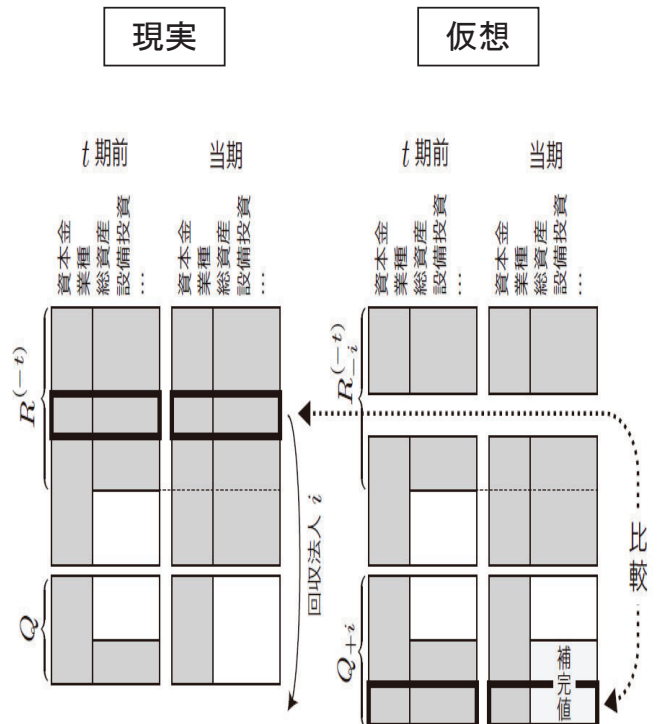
現実

仮想

$t$ 期前

当期

資本金
業種
総資産
設備投資
…

資本金
業種
総資産
設備投資
…

$R^{(-t)}$

回収法人 $i$

$Q$

$t$ 期前

当期

資本金
業種
総資産
設備投資
…

資本金
業種
総資産
設備投資
…

$R_{-i}^{(-t)}$

比較

$Q_{+i}$

補完値